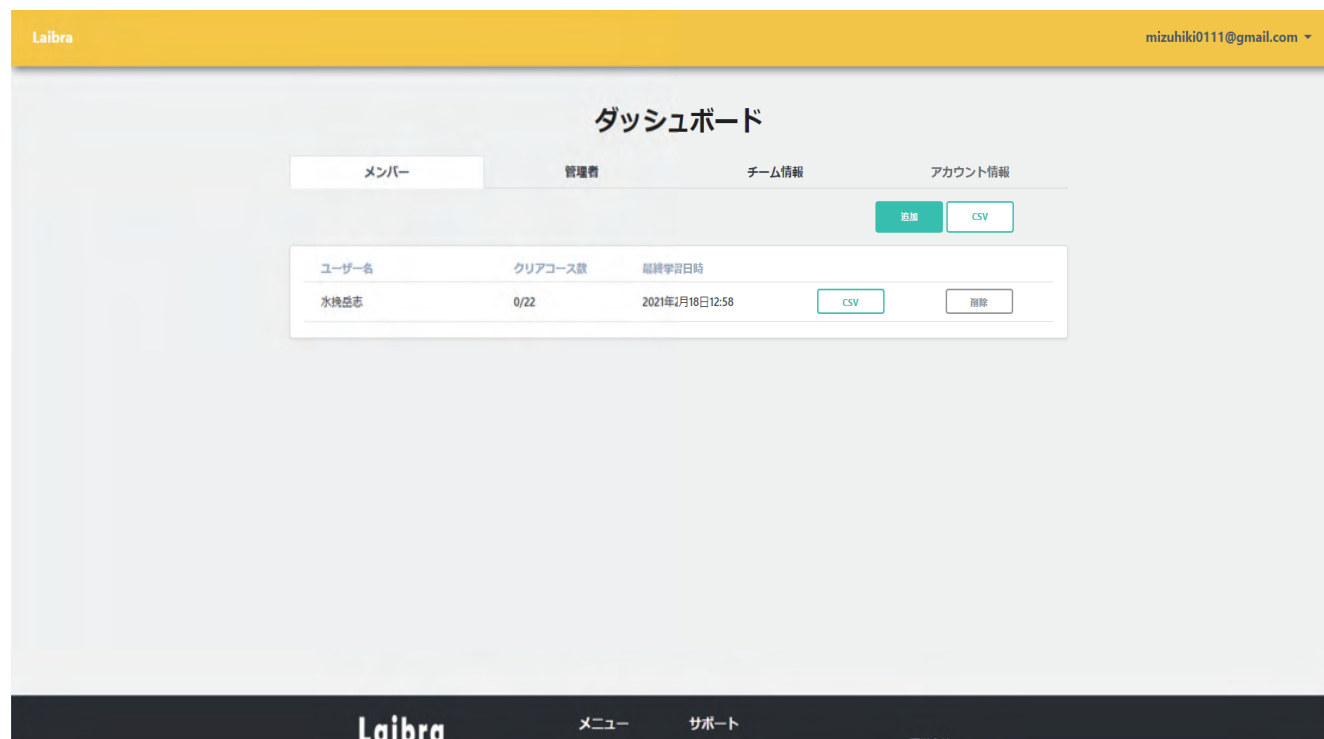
Laibra

mizuhiki0111@gmail.com

ダッシュボード

メンバー

管理者

チーム情報

アカウント情報

追加

CSV

| ユーザー名 | クリアコース数 | 最終学習日時 | | |
|---|---|---|---|---|
| 水挽岳志 | 0/22 | 2021年2月18日12:58 | CSV | 削除 |

Laibra

メニュー

サポート